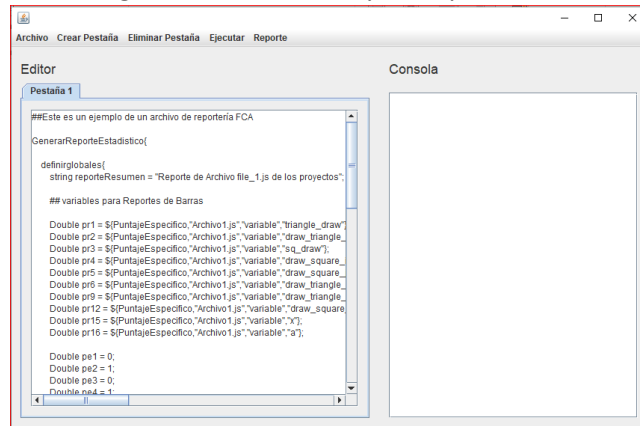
Archivo Crear Pestaña Eliminar Pestaña Ejecutar Reporte

Editor

Pestaña 1

##Este es un ejemplo de un archivo de reportería FCA

GenerarReporteEstadistico{

definirglobales{
string reporteResumen = "Reporte de Archivo file_1.js de los proyectos";

## variables para Reportes de Barras

Double pr1 = ${PuntajeEspecifico,"Archivo1.js","variable","triangle_draw"
Double pr2 = ${PuntajeEspecifico,"Archivo1.js","variable","draw_triangle_
Double pr3 = ${PuntajeEspecifico,"Archivo1.js","variable","sq_draw"};
Double pr4 = ${PuntajeEspecifico,"Archivo1.js","variable","draw_square_
Double pr5 = ${PuntajeEspecifico,"Archivo1.js","variable","draw_square_
Double pr6 = ${PuntajeEspecifico,"Archivo1.js","variable","draw_triangle_
Double pr9 = ${PuntajeEspecifico,"Archivo1.js","variable","draw_triangle_
Double pr12 = ${PuntajeEspecifico,"Archivo1.js","variable","draw_square
Double pr15 = ${PuntajeEspecifico,"Archivo1.js","variable","x"};
Double pr16 = ${PuntajeEspecifico,"Archivo1.js","variable","a"};

Double pe1 = 0;
Double pe2 = 1;
Double pe3 = 0;
Double pe4 = 1;

Consola